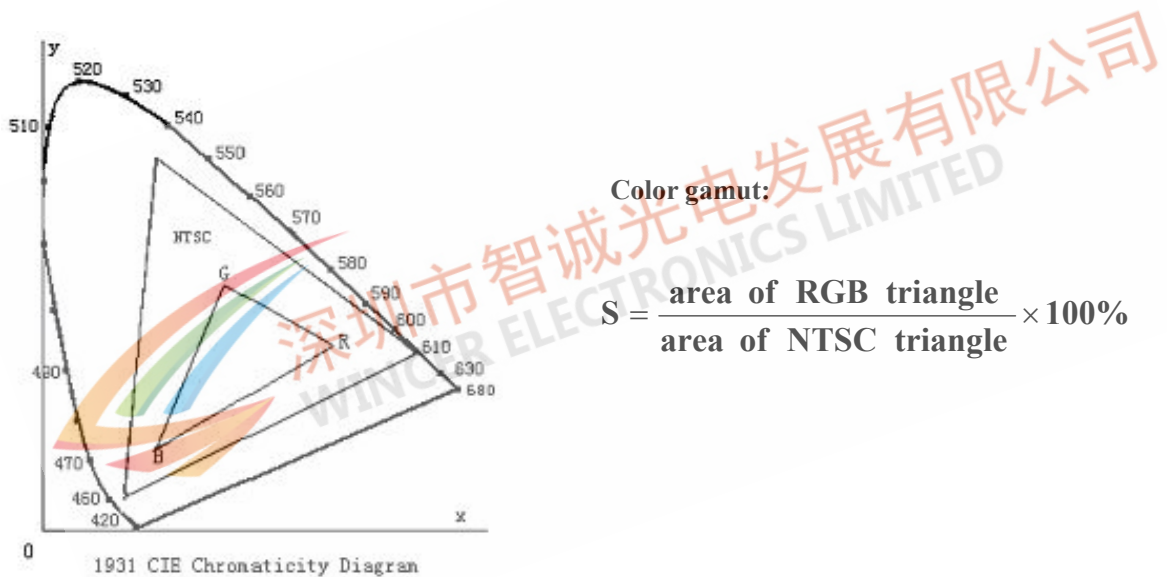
y

520
530
510
540
550
560
570
NTSC
580
G
590
600
R
610
630
680
480
B
470
460
420
0
x

1931 CIE Chromaticity Diagram

深圳市智诚光电发展有限公司
WINCER ELECTRONICS LIMITED

Color gamut:

$S = \frac{\text{area of RGB triangle}}{\text{area of NTSC triangle}} \times 100\%$